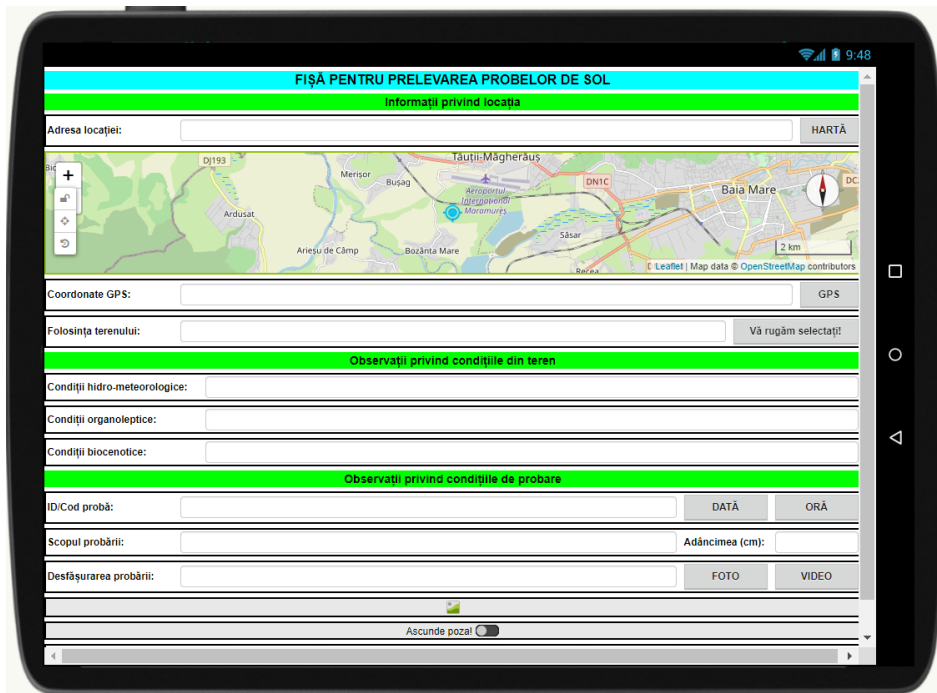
9:48

FIȘĂ PENTRU PRELEVAREA PROBELOR DE SOL

Informații privind locația

Adresa locației: HARTĂ

+
DJ193
Tăuții-Măgherăuș
Merișor
Bușag
Aeroportul Internațional Maramureș
DN1C
Baia Mare
DC
Ardusat
Arieșu de Câmp
Bozânta Mare
Săsar
Recea
2 km
Leaflet | Map data © OpenStreetMap contributors

Coordonate GPS: GPS

Folosința terenului: Vă rugăm selectați!

Observații privind condițiile din teren

Condiții hidro-meteorologice:

Condiții organoleptice:

Condiții biocenotice:

Observații privind condițiile de probare

ID/Cod probă: DATĂ ORĂ

Scopul probării: Adâncimea (cm):

Desfășurarea probării: FOTO VIDEO

Ascunde poza!